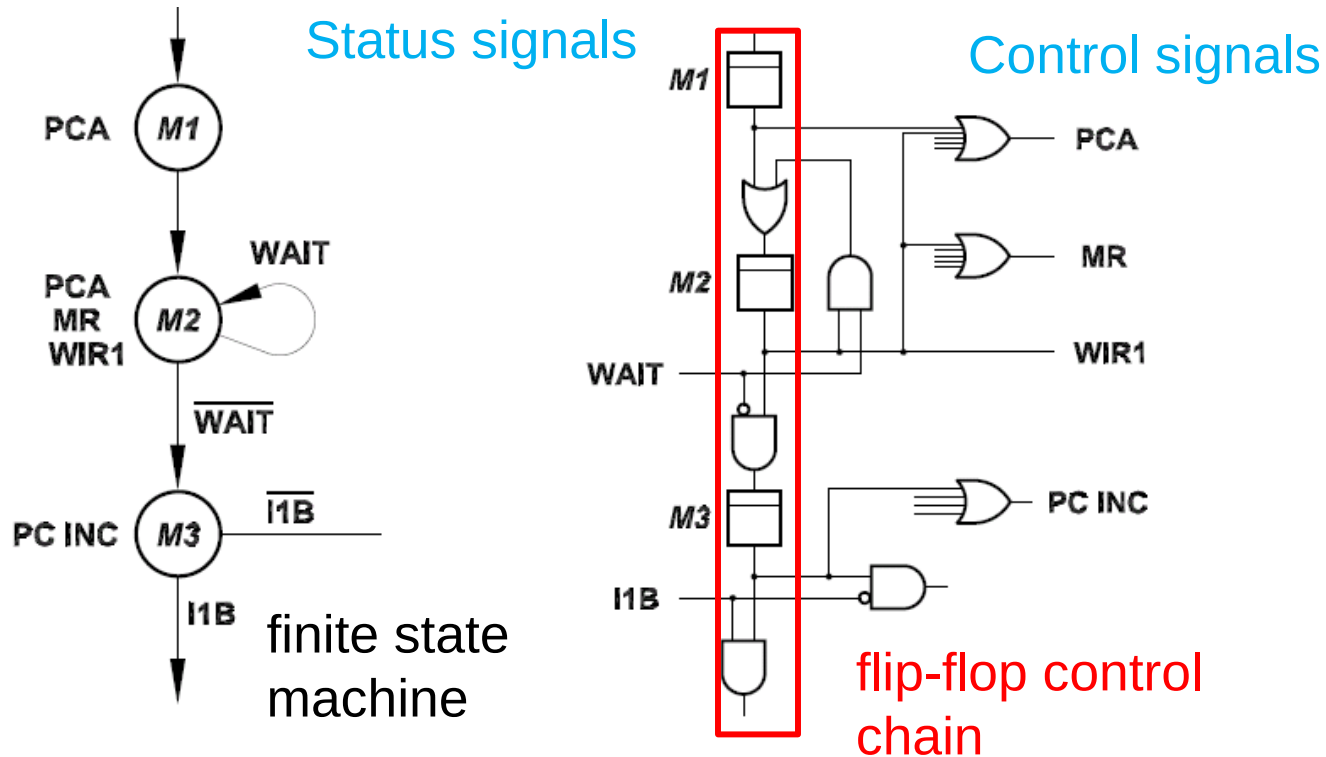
Status signals

Control signals

PCA

M1

PCA
MR
WIR1

M2

WAIT

$\overline{\text{WAIT}}$

PC INC

M3

$\overline{\text{I1B}}$

I1B

finite state machine

M1

PCA

M2

MR

WAIT

WIR1

M3

PC INC

I1B

flip-flop control chain